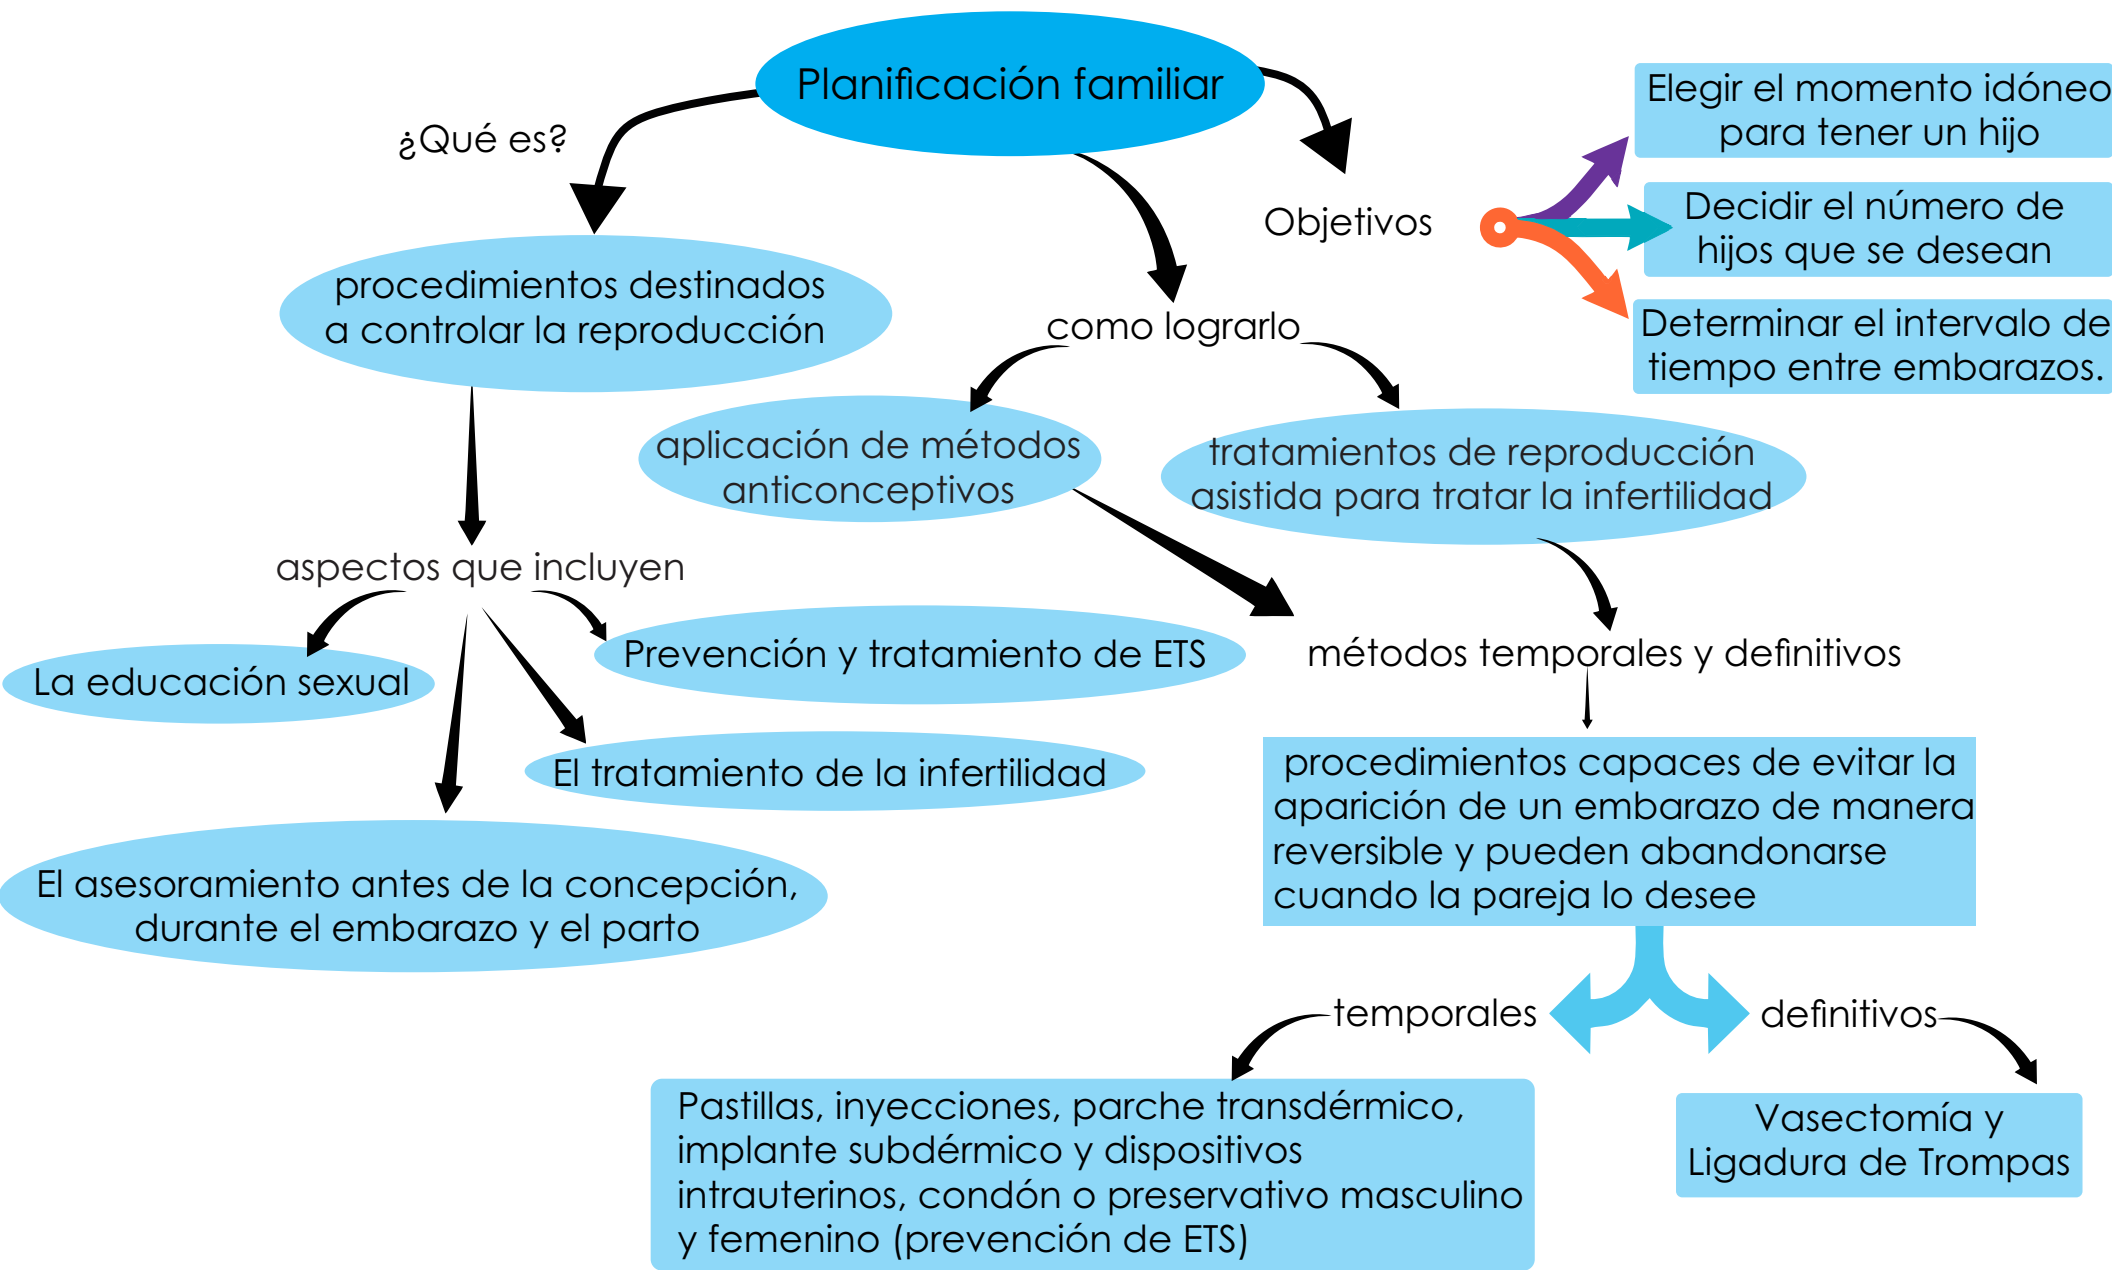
Planificación familiar

¿Qué es?

procedimientos destinados a controlar la reproducción

aspectos que incluyen

La educación sexual

Prevención y tratamiento de ETS

El tratamiento de la infertilidad

El asesoramiento antes de la concepción, durante el embarazo y el parto

como lograrlo

aplicación de métodos anticonceptivos

tratamientos de reproducción asistida para tratar la infertilidad

métodos temporales y definitivos

procedimientos capaces de evitar la aparición de un embarazo de manera reversible y pueden abandonarse cuando la pareja lo desee

temporales

definitivos

Pastillas, inyecciones, parche transdérmico, implante subdérmico y dispositivos intrauterinos, condón o preservativo masculino y femenino (prevención de ETS)

Vasectomía y Ligadura de Trompas

Objetivos

Elegir el momento idóneo para tener un hijo

Decidir el número de hijos que se desean

Determinar el intervalo de tiempo entre embarazos.